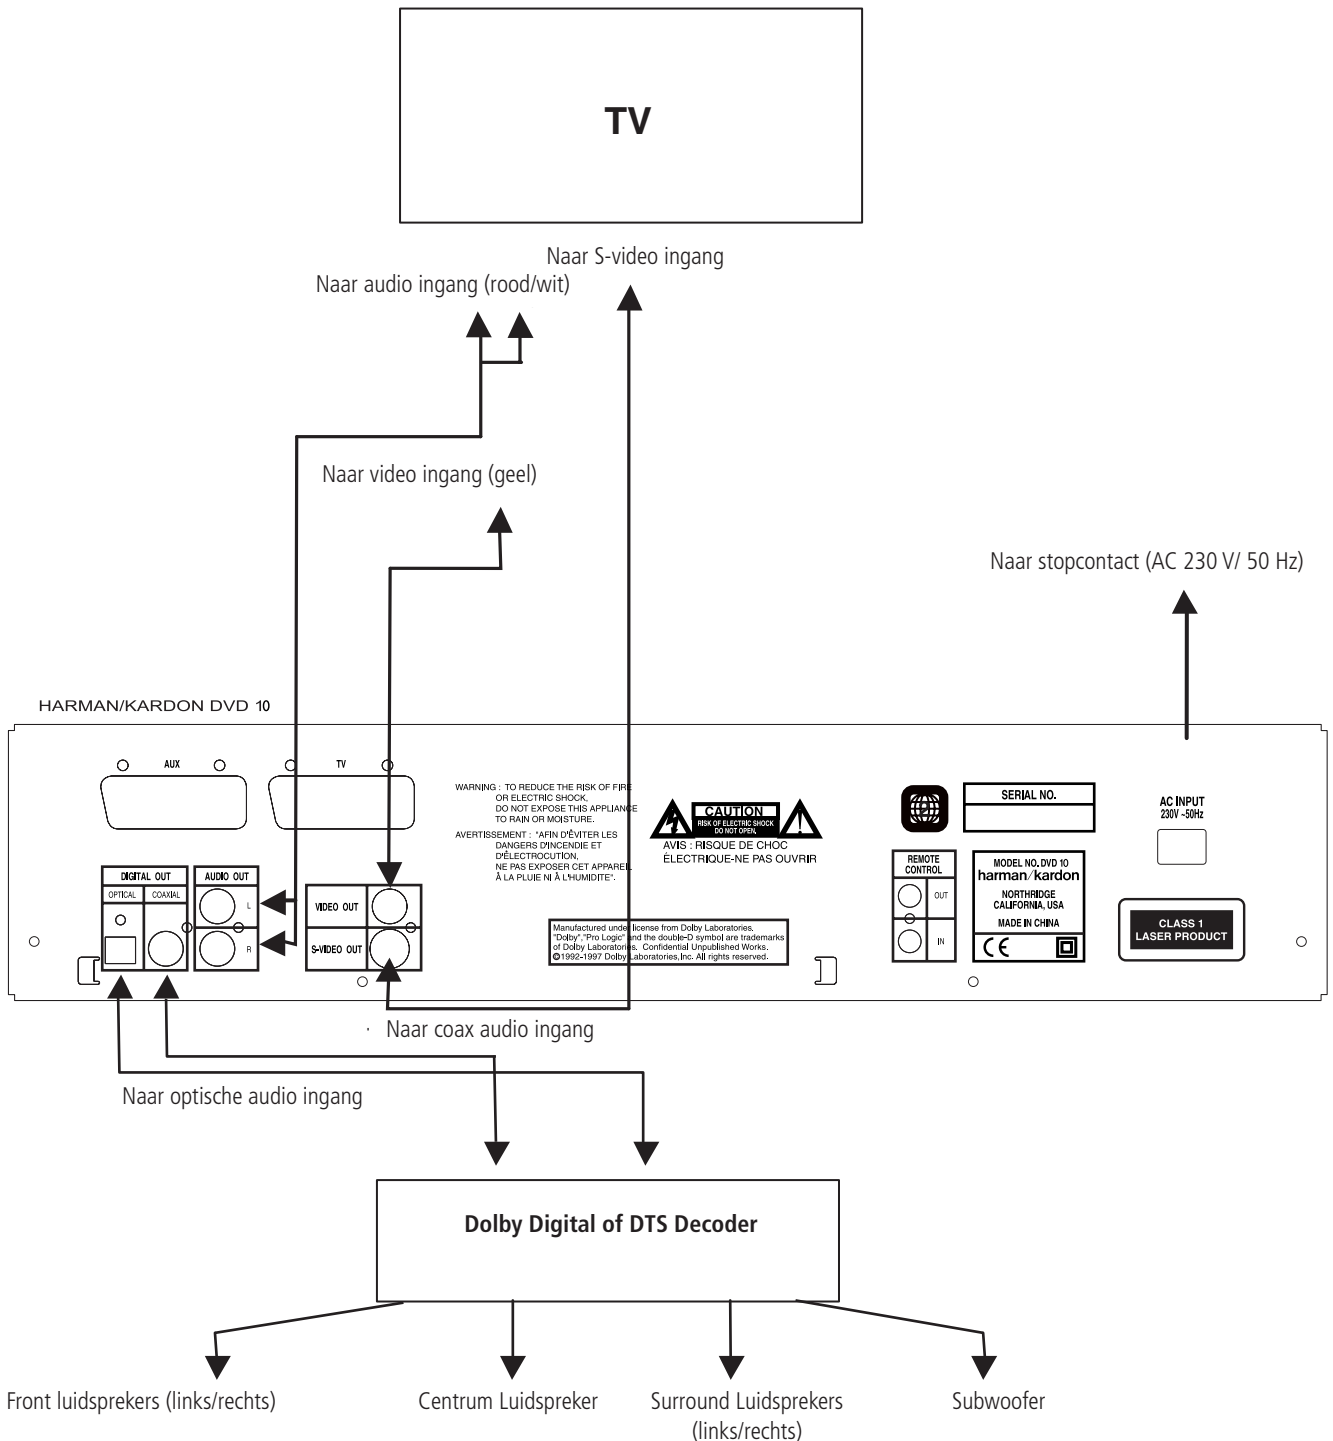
TV

Naar S-video ingang

Naar audio ingang (rood/wit)

Naar video ingang (geel)

Naar stopcontact (AC 230 V/ 50 Hz)

HARMAN/KARDON DVD 10

AUX

TV

WARNING : TO REDUCE THE RISK OF FIRE OR ELECTRIC SHOCK, DO NOT EXPOSE THIS APPLIANCE TO RAIN OR MOISTURE.

AVERTISSEMENT : "AFIN D'ÉVITER LES DANGERS D'INCENDIE ET D'ÉLECTROCUTION, NE PAS EXPOSER CET APPAREIL À LA PLUIE NI À L'HUMIDITE".

CAUTION
RISK OF ELECTRIC SHOCK DO NOT OPEN.
AVIS : RISQUE DE CHOC ÉLECTRIQUE-NE PAS OUVRIR

SERIAL NO.

AC INPUT
230V ~50Hz

DIGITAL OUT
OPTICAL
COAXIAL

AUDIO OUT
L
R

VIDEO OUT
S-VIDEO OUT

Manufactured under license from Dolby Laboratories. "Dolby","Pro Logic" and the double-D symbol are trademarks of Dolby Laboratories. Confidential Unpublished Works. ©1992-1997 Dolby Laboratories,Inc. All rights reserved.

REMOTE CONTROL
OUT
IN

MODEL NO. DVD 10
harman/kardon
NORTHRIDGE CALIFORNIA, USA
MADE IN CHINA
CE

CLASS 1
LASER PRODUCT

Naar coax audio ingang

Naar optische audio ingang

Dolby Digital of DTS Decoder

Front luidsprekers (links/rechts)

Centrum Luidspreker

Surround Luidsprekers (links/rechts)

Subwoofer